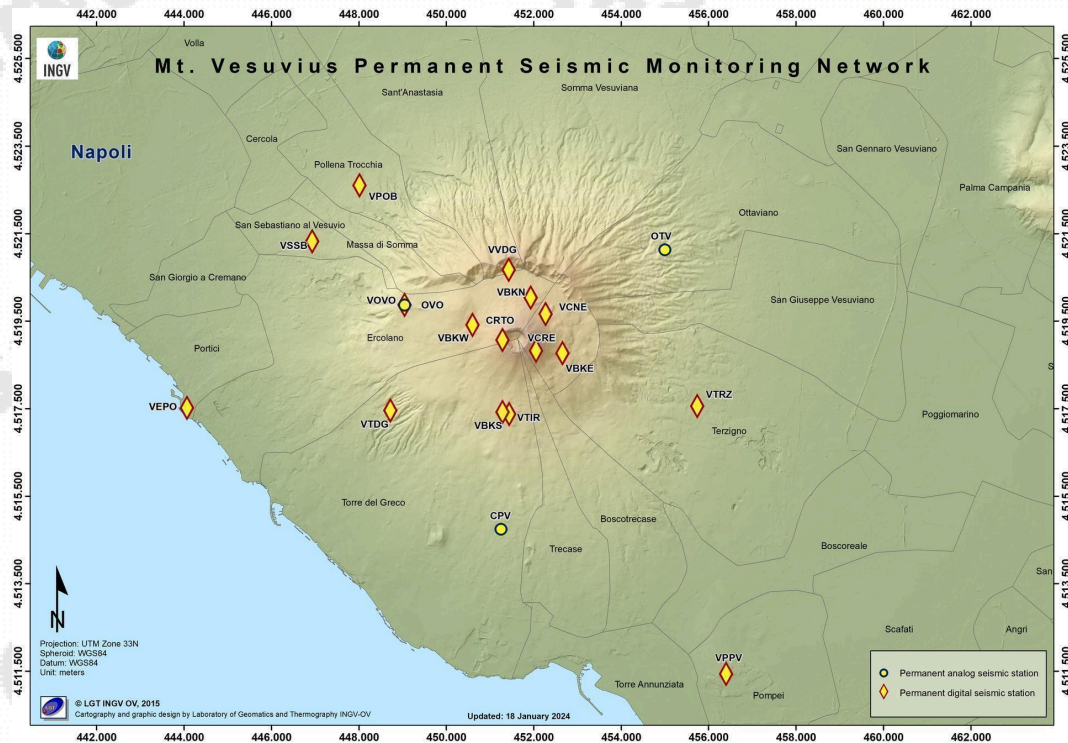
442.000 444.000 446.000 448.000 450.000 452.000 454.000 456.000 458.000 460.000 462.000

INGV

Mt. Vesuvius Permanent Seismic Monitoring Network

4.525.500
4.523.500
4.521.500
4.519.500
4.517.500
4.515.500
4.513.500
4.511.500

Volla
Sant'Anastasia
Somma Vesuviana
Napoli
Cercola
Pollena Trocchia
San Gennaro Vesuviano
Palma Campania
VPOB
San Sebastiano al Vesuvio
Massa di Somma
VSSB
VVDG
OTV
Ottaviano
San Giorgio a Cremano
VBKN
VOVO
OVO
VCNE
San Giuseppe Vesuviano
CRTO
VBKW
VCRE
Ercolano
Portici
VBKE
VTRZ
VEPO
VTDG
VBKS
VTIR
Terzigno
Poggiomarino
Torre del Greco
CPV
Boscotrecase
Trecase
Boscoreale
San
N
Scafati
Angri
VPPV
Torre Annunziata
Pompei

Projection: UTM Zone 33N
Spheroid: WGS84
Datum: WGS84
Unit: meters

© LGT INGV OV, 2015
Cartography and graphic design by Laboratory of Geomatics and Thermography INGV-OV

Updated: 18 January 2024

Permanent analog seismic station
Permanent digital seismic station

442.000 444.000 446.000 448.000 450.000 452.000 454.000 456.000 458.000 460.000 462.000